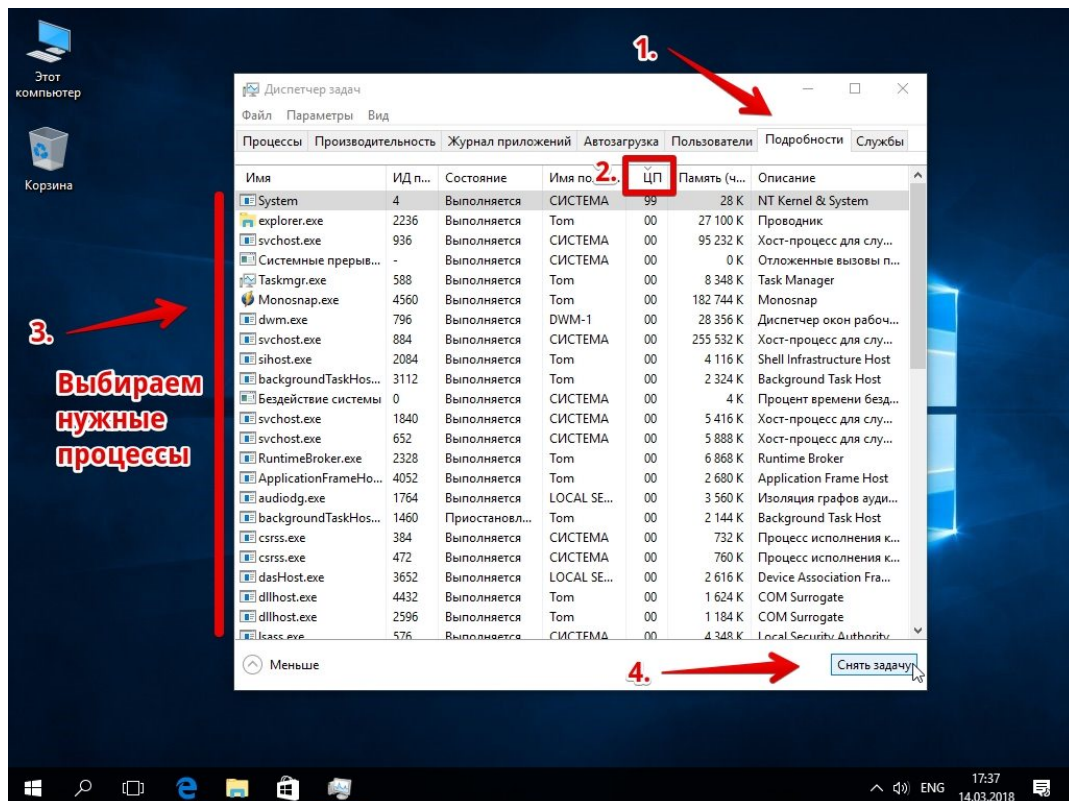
Этот компьютер

Корзина

Диспетчер задач

Файл Параметры Вид

Процессы | Производительность | Журнал приложений | Автозагрузка | Пользователи | Подробности | Службы

1.

2.

3.

Выбираем нужные процессы

| Имя | ИД п... | Состояние | Имя по... | ЦП | Память (ч... | Описание |
|---|---|---|---|---|---|---|
| System | 4 | Выполняется | СИСТЕМА | 99 | 28 K | NT Kernel & System |
| explorer.exe | 2236 | Выполняется | Tom | 00 | 27 100 K | Проводник |
| svchost.exe | 936 | Выполняется | СИСТЕМА | 00 | 95 232 K | Хост-процесс для слу... |
| Системные прерыв... | - | Выполняется | СИСТЕМА | 00 | 0 K | Отложенные вызовы п... |
| Taskmgr.exe | 588 | Выполняется | Tom | 00 | 8 348 K | Task Manager |
| Monosnap.exe | 4560 | Выполняется | Tom | 00 | 182 744 K | Monosnap |
| dwm.exe | 796 | Выполняется | DWM-1 | 00 | 28 356 K | Диспетчер окон рабоч... |
| svchost.exe | 884 | Выполняется | СИСТЕМА | 00 | 255 532 K | Хост-процесс для слу... |
| sihost.exe | 2084 | Выполняется | Tom | 00 | 4 116 K | Shell Infrastructure Host |
| backgroundTaskHos... | 3112 | Выполняется | Tom | 00 | 2 324 K | Background Task Host |
| Бездействие системы | 0 | Выполняется | СИСТЕМА | 00 | 4 K | Процент времени безд... |
| svchost.exe | 1840 | Выполняется | СИСТЕМА | 00 | 5 416 K | Хост-процесс для слу... |
| svchost.exe | 652 | Выполняется | СИСТЕМА | 00 | 5 888 K | Хост-процесс для слу... |
| RuntimeBroker.exe | 2328 | Выполняется | Tom | 00 | 6 868 K | Runtime Broker |
| ApplicationFrameHo... | 4052 | Выполняется | Tom | 00 | 2 680 K | Application Frame Host |
| audiodg.exe | 1764 | Выполняется | LOCAL SE... | 00 | 3 560 K | Изоляция графов ауди... |
| backgroundTaskHos... | 1460 | Приостановл... | Tom | 00 | 2 144 K | Background Task Host |
| csrss.exe | 384 | Выполняется | СИСТЕМА | 00 | 732 K | Процесс исполнения к... |
| csrss.exe | 472 | Выполняется | СИСТЕМА | 00 | 760 K | Процесс исполнения к... |
| dasHost.exe | 3652 | Выполняется | LOCAL SE... | 00 | 2 616 K | Device Association Fra... |
| dllhost.exe | 4432 | Выполняется | Tom | 00 | 1 624 K | COM Surrogate |
| dllhost.exe | 2596 | Выполняется | Tom | 00 | 1 184 K | COM Surrogate |
| lsass.exe | 576 | Выполняется | СИСТЕМА | 00 | 4 348 K | Local Security Authority |

Меньше

4.

Снять задачу

ENG 17:37 14.03.2018